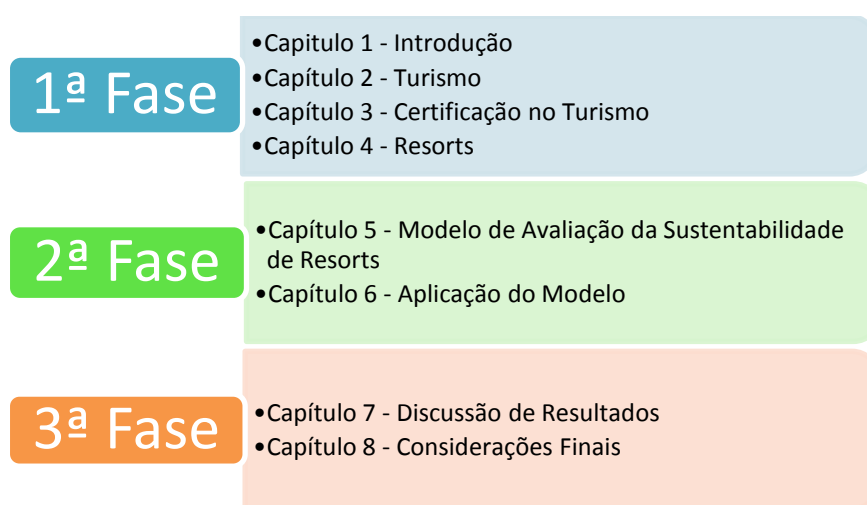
1ª Fase

•Capitulo 1 - Introdução
•Capítulo 2 - Turismo
•Capítulo 3 - Certificação no Turismo
•Capítulo 4 - Resorts

2ª Fase

•Capítulo 5 - Modelo de Avaliação da Sustentabilidade de Resorts
•Capítulo 6 - Aplicação do Modelo

3ª Fase

•Capítulo 7 - Discussão de Resultados
•Capítulo 8 - Considerações Finais